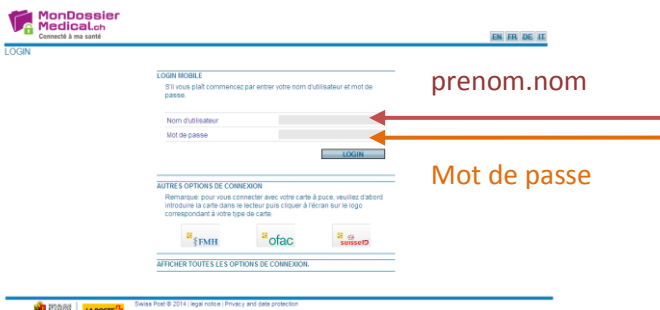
MonDossier Medical.ch
Connecté à ma santé

EN FR DE IT

LOGIN

LOGIN MOBILE
S'il vous plaît commencez par entrer votre nom d'utilisateur et mot de passe.

Nom d'utilisateur
Mot de passe

LOGIN

prenom.nom

Mot de passe

AUTRES OPTIONS DE CONNEXION
Remarque: pour vous connecter avec votre carte à puce, veuillez d'abord introduire la carte dans le lecteur puis cliquer à l'écran sur le logo correspondant à votre type de carte.

FMH
ofac
suisseID

AFFICHER TOUTES LES OPTIONS DE CONNEXION.

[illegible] LA POSTE
Swiss Post © 2014 | legal notice | Privacy and data protection